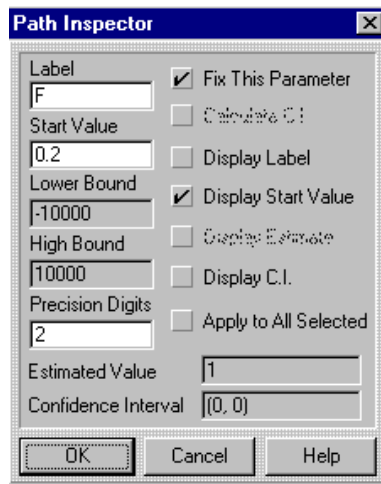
Path Inspector

Label
F
Start Value
0.2
Lower Bound
-10000
High Bound
10000
Precision Digits
2

Fix This Parameter
Calculate C.I.
Display Label
Display Start Value
Display Estimate
Display C.I.
Apply to All Selected

Estimated Value
1
Confidence Interval
(0, 0)

OK
Cancel
Help